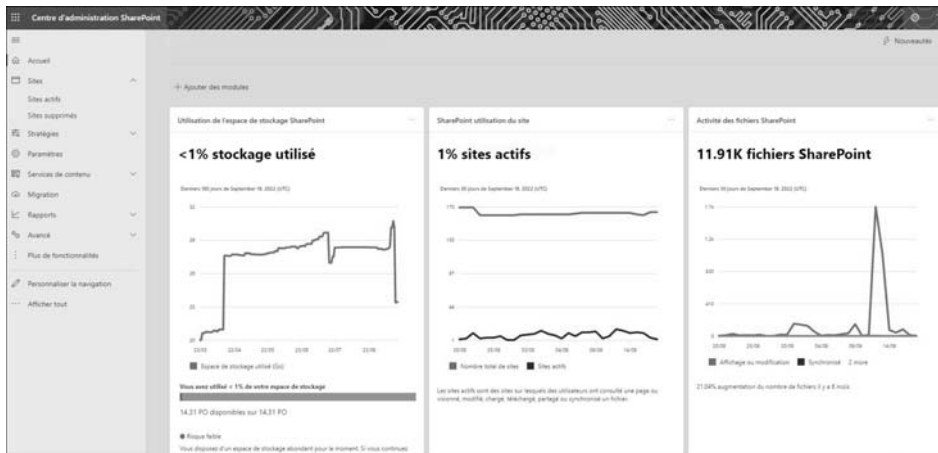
Centre d'administration SharePoint

Nouveautés

Accueil
Sites
Sites actifs
Sites supprimés
Stratégies
Paramètres
Services de contenu
Migration
Rapports
Avancé
Plus de fonctionnalités
Personnaliser la navigation
Afficher tout

+ Ajouter des modules

Utilisation de l'espace de stockage SharePoint

<1% stockage utilisé

Derniers 90 jours de September 18, 2022 (UTC)

Espace de stockage utilisé (Go)

Vous avez utilisé < 1% de votre espace de stockage

14.31 PO disponibles sur 14.31 PO

Risque faible

Vous disposez d'un espace de stockage abondant pour le moment. Si vous continuez

SharePoint utilisation du site

1% sites actifs

Derniers 30 jours de September 18, 2022 (UTC)

Nombre total de sites   Sites actifs

Les sites actifs sont des sites sur lesquels des utilisateurs ont consulté une page ou visionné, modifié, chargé, téléchargé, partagé ou synchronisé un fichier.

Activité des fichiers SharePoint

11.91K fichiers SharePoint

Derniers 30 jours de September 18, 2022 (UTC)

Affichage ou modification   Synchronisé   2 more

21.04% augmentation du nombre de fichiers il y a 6 mois